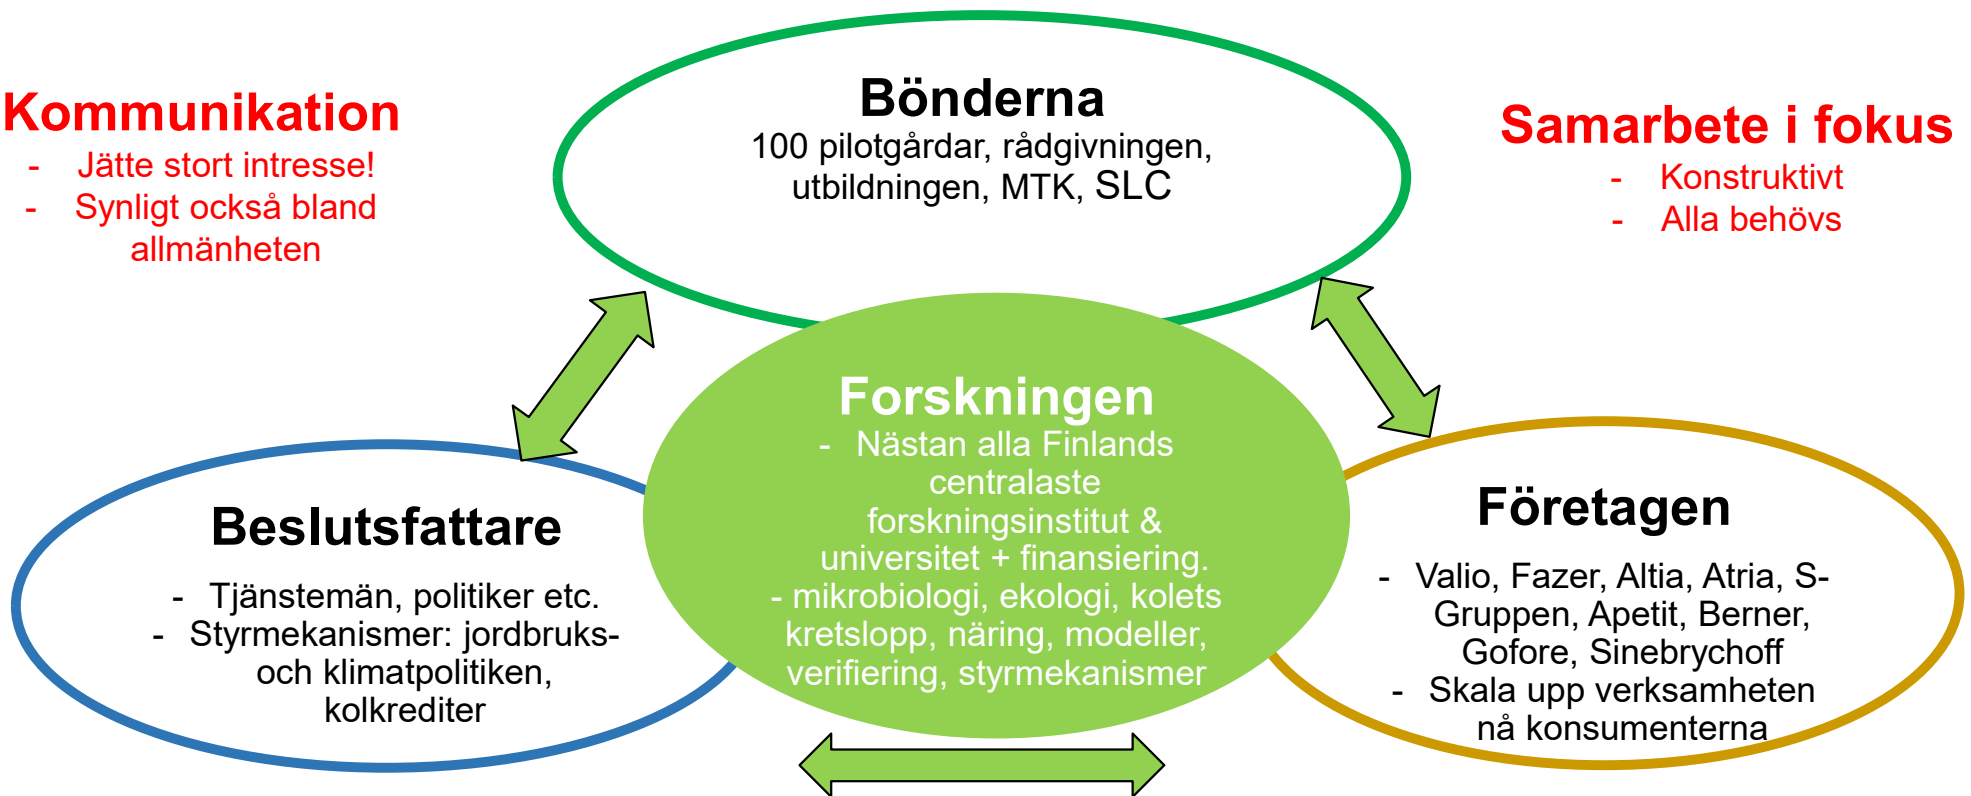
Kommunikation
- Jätte stort intresse!
- Synligt också bland allmänheten

Bönderna
100 pilotgårdar, rådgivningen, utbildningen, MTK, SLC

Samarbete i fokus
- Konstruktivt
- Alla behövs

Forskningen
- Nästan alla Finlands centralaste forskningsinstitut & universitet + finansiering.
- mikrobiologi, ekologi, kolets kretslopp, näring, modeller, verifiering, styrmekanismer

Beslutsfattare
- Tjänstemän, politiker etc.
- Styrmekanismer: jordbruks- och klimatpolitiken, kolkrediter

Företagen
- Valio, Fazer, Altia, Atria, S-Gruppen, Apetit, Berner, Gofore, Sinebrychoff
- Skala upp verksamheten nå konsumenterna